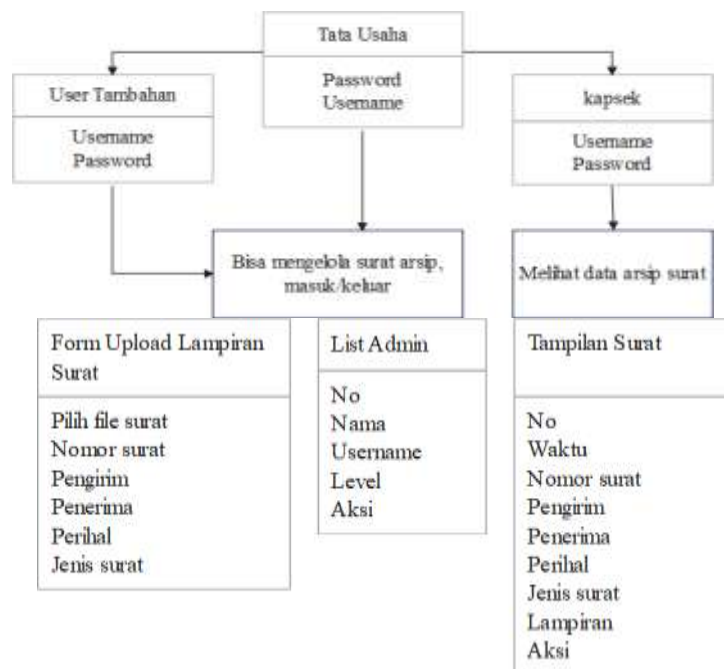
Tata Usaha

Password
Username

User Tambahan

Username
Password

kapsek

Username
Password

Bisa mengelola surat arsip, masuk/keluar

Melihat data arsip surat

Form Upload Lampiran Surat

Pilih file surat
Nomor surat
Pengirim
Penerima
Perihal
Jenis surat

List Admin

No
Nama
Username
Level
Aksi

Tampilan Surat

No
Waktu
Nomor surat
Pengirim
Penerima
Perihal
Jenis surat
Lampiran
Aksi